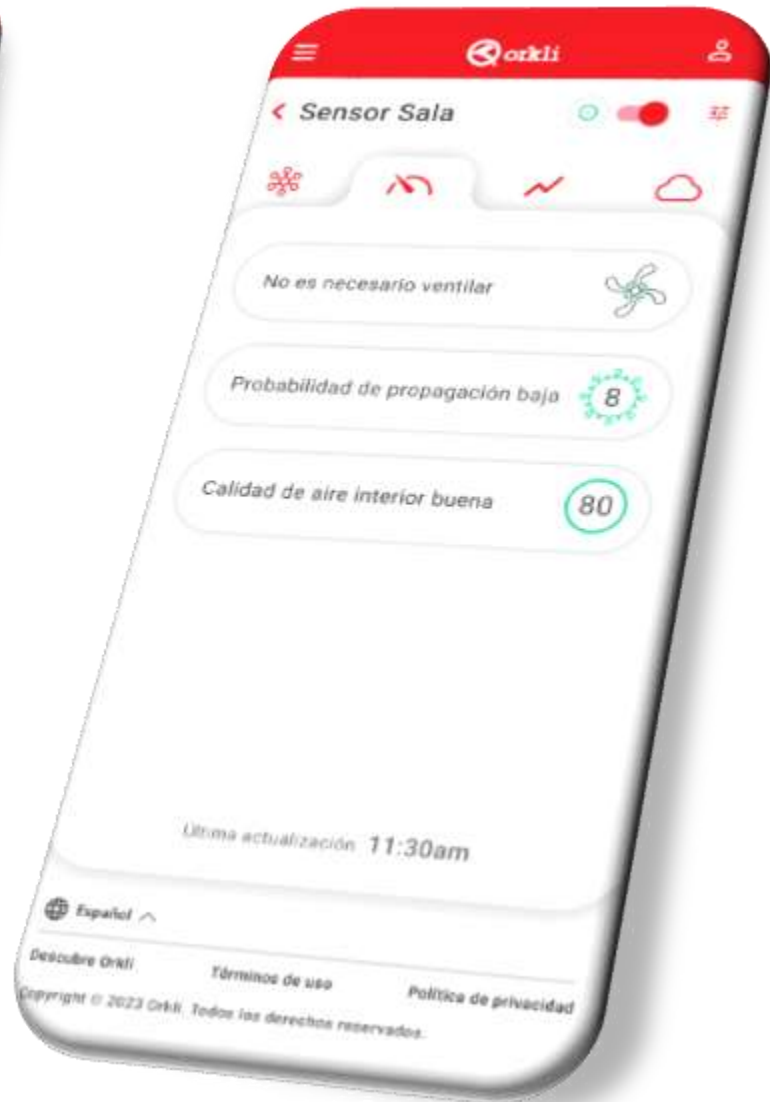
orkli

Sensor Sala

No es necesario ventilar

Probabilidad de propagación baja 8

Calidad de aire interior buena 80

Ultima actualización 11:30am

Español

Descubre Orkli Términos de uso Política de privacidad

Copyright © 2023 Orkli. Todos los derechos reservados.